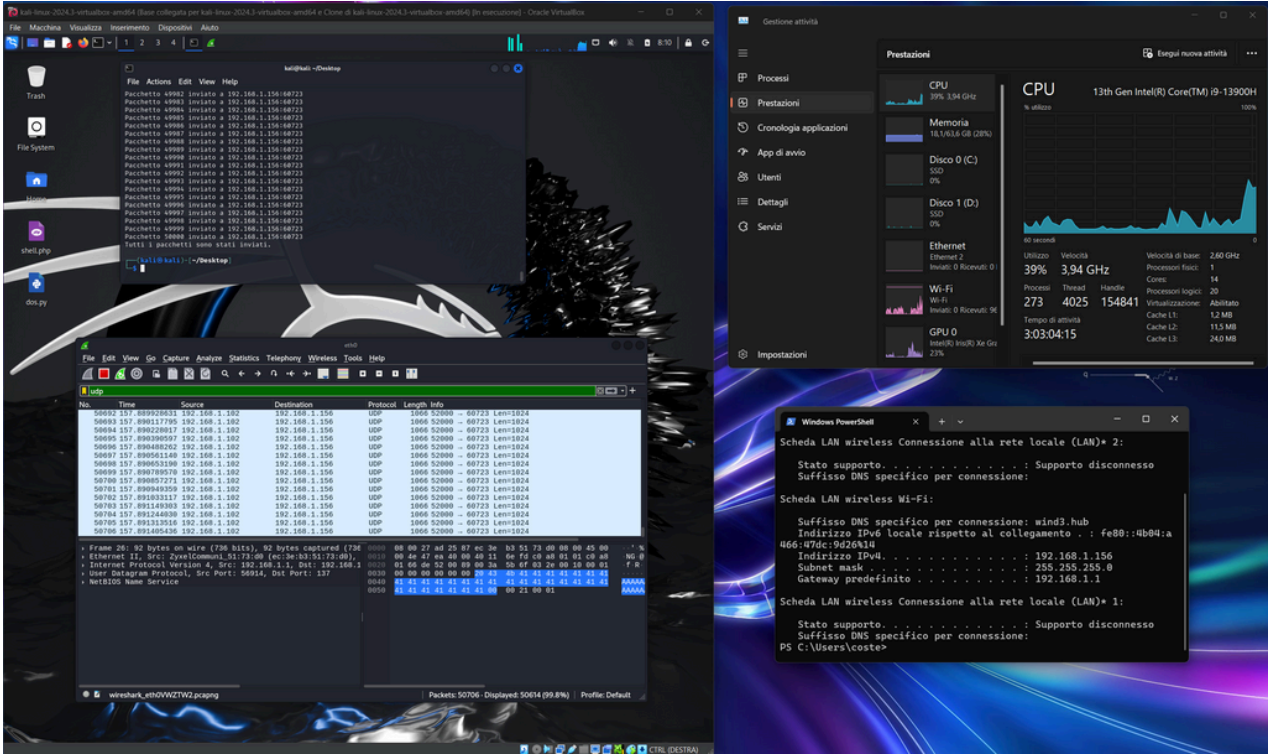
kali-linux-2024.3-virtualbox-amd64 (Base collegata per kali-linux-2024.3-virtualbox-amd64 e Clone di kali-linux-2024.3-virtualbox-amd64) [In esecuzione] - Oracle VirtualBox

File Macchina Visualizza Inserimento Dispositivi Aiuto

1 2 3 4

8:10

Trash

File System

Home

shell.php

dos.py

kali@kali: ~/Desktop

File Actions Edit View Help

Pacchetto 49982 inviato a 192.168.1.156:60723
Pacchetto 49983 inviato a 192.168.1.156:60723
Pacchetto 49984 inviato a 192.168.1.156:60723
Pacchetto 49985 inviato a 192.168.1.156:60723
Pacchetto 49986 inviato a 192.168.1.156:60723
Pacchetto 49987 inviato a 192.168.1.156:60723
Pacchetto 49988 inviato a 192.168.1.156:60723
Pacchetto 49989 inviato a 192.168.1.156:60723
Pacchetto 49990 inviato a 192.168.1.156:60723
Pacchetto 49991 inviato a 192.168.1.156:60723
Pacchetto 49992 inviato a 192.168.1.156:60723
Pacchetto 49993 inviato a 192.168.1.156:60723
Pacchetto 49994 inviato a 192.168.1.156:60723
Pacchetto 49995 inviato a 192.168.1.156:60723
Pacchetto 49996 inviato a 192.168.1.156:60723
Pacchetto 49997 inviato a 192.168.1.156:60723
Pacchetto 49998 inviato a 192.168.1.156:60723
Pacchetto 49999 inviato a 192.168.1.156:60723
Pacchetto 50000 inviato a 192.168.1.156:60723
Tutti i pacchetti sono stati inviati.

(kali㉿kali)-[~/Desktop]
$

eth0

File Edit View Go Capture Analyze Statistics Telephony Wireless Tools Help

udp

| No. | Time | Source | Destination | Protocol | Length | Info |
|---|---|---|---|---|---|---|
| 50692 | 157.889928631 | 192.168.1.102 | 192.168.1.156 | UDP | 1066 | 52000 → 60723 Len=1024 |
| 50693 | 157.890117795 | 192.168.1.102 | 192.168.1.156 | UDP | 1066 | 52000 → 60723 Len=1024 |
| 50694 | 157.890228017 | 192.168.1.102 | 192.168.1.156 | UDP | 1066 | 52000 → 60723 Len=1024 |
| 50695 | 157.890390597 | 192.168.1.102 | 192.168.1.156 | UDP | 1066 | 52000 → 60723 Len=1024 |
| 50696 | 157.890488262 | 192.168.1.102 | 192.168.1.156 | UDP | 1066 | 52000 → 60723 Len=1024 |
| 50697 | 157.890561140 | 192.168.1.102 | 192.168.1.156 | UDP | 1066 | 52000 → 60723 Len=1024 |
| 50698 | 157.890653190 | 192.168.1.102 | 192.168.1.156 | UDP | 1066 | 52000 → 60723 Len=1024 |
| 50699 | 157.890789570 | 192.168.1.102 | 192.168.1.156 | UDP | 1066 | 52000 → 60723 Len=1024 |
| 50700 | 157.890857271 | 192.168.1.102 | 192.168.1.156 | UDP | 1066 | 52000 → 60723 Len=1024 |
| 50701 | 157.890949359 | 192.168.1.102 | 192.168.1.156 | UDP | 1066 | 52000 → 60723 Len=1024 |
| 50702 | 157.891033117 | 192.168.1.102 | 192.168.1.156 | UDP | 1066 | 52000 → 60723 Len=1024 |
| 50703 | 157.891149303 | 192.168.1.102 | 192.168.1.156 | UDP | 1066 | 52000 → 60723 Len=1024 |
| 50704 | 157.891244030 | 192.168.1.102 | 192.168.1.156 | UDP | 1066 | 52000 → 60723 Len=1024 |
| 50705 | 157.891313516 | 192.168.1.102 | 192.168.1.156 | UDP | 1066 | 52000 → 60723 Len=1024 |
| 50706 | 157.891405436 | 192.168.1.102 | 192.168.1.156 | UDP | 1066 | 52000 → 60723 Len=1024 |

Frame 26: 92 bytes on wire (736 bits), 92 bytes captured (736
Ethernet II, Src: ZyxelCommuni_51:73:d0 (ec:3e:b3:51:73:d0),
Internet Protocol Version 4, Src: 192.168.1.1, Dst: 192.168.1
User Datagram Protocol, Src Port: 56914, Dst Port: 137
NetBIOS Name Service

0000 00 00 27 ad 25 87 ec 3e b3 51 73 d0 08 00 45 00
0010 00 4e 47 ea 40 00 40 11 6e fd c0 a8 01 01 c0 a8
0020 01 66 de 52 00 89 00 3a 5b 6f 03 2e 00 10 00 01
0030 00 00 00 00 00 00 20 43 4b 41 41 41 41 41 41 41
0040 41 41 41 41 41 41 41 41 41 41 41 41 41 41 41 41
0050 41 41 41 41 41 41 41 00 00 21 00 01

wireshark_eth0VWZTW2.pcapng    Packets: 50706 · Displayed: 50614 (99.8%)    Profile: Default

CTRL (DESTRA)

Gestione attività

Prestazioni
Esegui nuova attività

Processi
Prestazioni
Cronologia applicazioni
App di avvio
Utenti
Dettagli
Servizi
Impostazioni

CPU
39% 3,94 GHz
Memoria
18,1/63,6 GB (28%)
Disco 0 (C:)
SSD
0%
Disco 1 (D:)
SSD
0%
Ethernet
Ethernet 2
Inviati: 0 Ricevuti: 0
Wi-Fi
Wi-Fi
Inviati: 0 Ricevuti: 96
GPU 0
Intel(R) Iris(R) Xe Gra
23%

CPU 13th Gen Intel(R) Core(TM) i9-13900H
% utilizzo 100%
60 secondi 0

Utilizzo 39%
Velocità 3,94 GHz
Processi 273
Thread 4025
Handle 154841
Tempo di attività 3:03:04:15
Velocità di base: 2,60 GHz
Processori fisici: 1
Cores: 14
Processori logici: 20
Virtualizzazione: Abilitato
Cache L1: 1,2 MB
Cache L2: 11,5 MB
Cache L3: 24,0 MB

Windows PowerShell

Scheda LAN wireless Connessione alla rete locale (LAN)* 2:

   Stato supporto. . . . . . . . . . . . : Supporto disconnesso
   Suffisso DNS specifico per connessione:

Scheda LAN wireless Wi-Fi:

   Suffisso DNS specifico per connessione: wind3.hub
   Indirizzo IPv6 locale rispetto al collegamento . : fe80::4b04:a466:47dc:9d26%14
   Indirizzo IPv4. . . . . . . . . . . . : 192.168.1.156
   Subnet mask . . . . . . . . . . . . . : 255.255.255.0
   Gateway predefinito . . . . . . . . . : 192.168.1.1

Scheda LAN wireless Connessione alla rete locale (LAN)* 1:

   Stato supporto. . . . . . . . . . . . : Supporto disconnesso
   Suffisso DNS specifico per connessione:
PS C:\Users\coste>